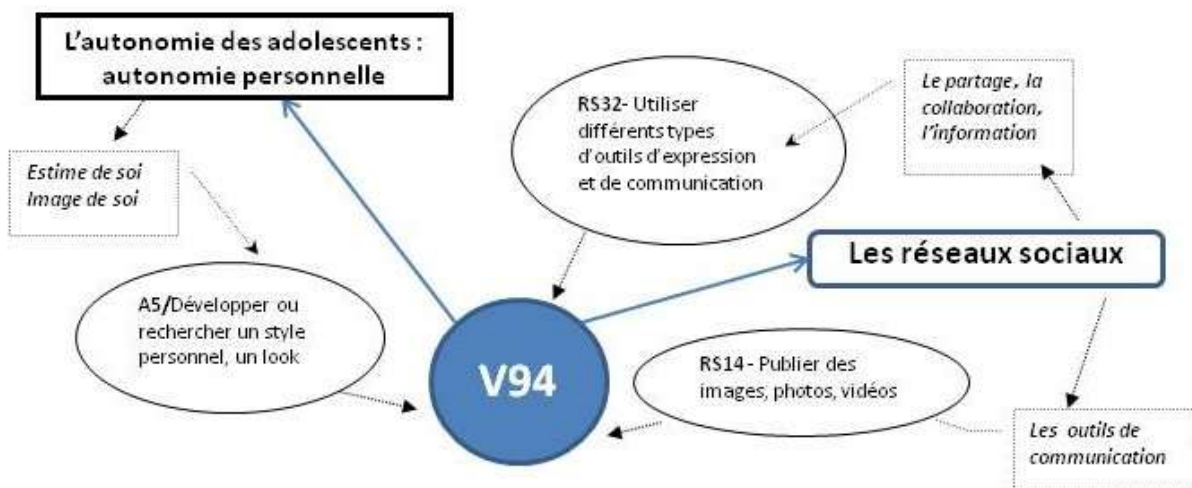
L'autonomie des adolescents : autonomie personnelle

Estime de soi
Image de soi

RS32- Utiliser différents types d'outils d'expression et de communication

Le partage, la collaboration, l'information

Les réseaux sociaux

A5/Développer ou rechercher un style personnel, un look

V94

RS14 - Publier des images, photos, vidéos

Les outils de communication